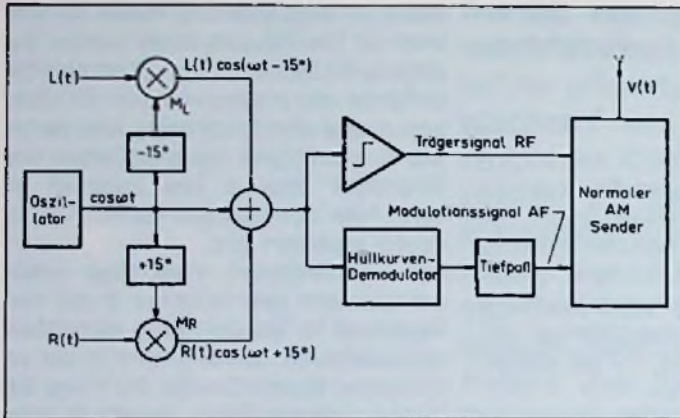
L(t)
$L(t)\cos(\omega t-15°)$
$M_L$
-15°
Oszil-lator
$\cos\omega t$
+15°
$M_R$
R(t)
$R(t)\cos(\omega t+15°)$
Trägersignal RF
Modulationssignal AF
Hüllkurven-Demodulator
Tiefpaß
V(t)
Normaler AM Sender